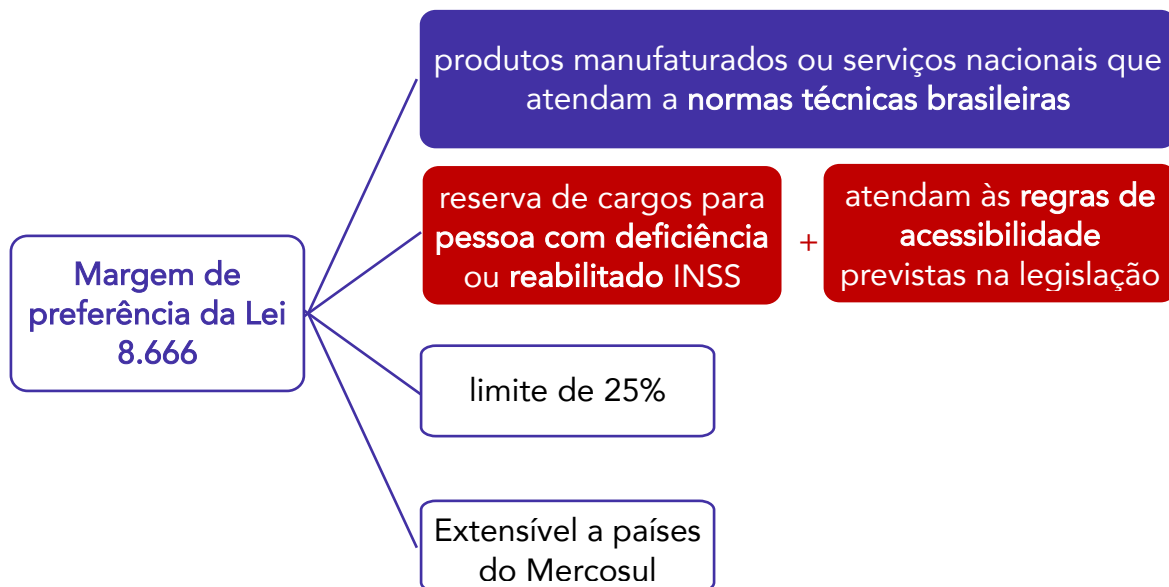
Margem de preferência da Lei 8.666

produtos manufaturados ou serviços nacionais que atendam a normas técnicas brasileiras

reserva de cargos para pessoa com deficiência ou reabilitado INSS

+

atendam às regras de acessibilidade previstas na legislação

limite de 25%

Extensível a países do Mercosul